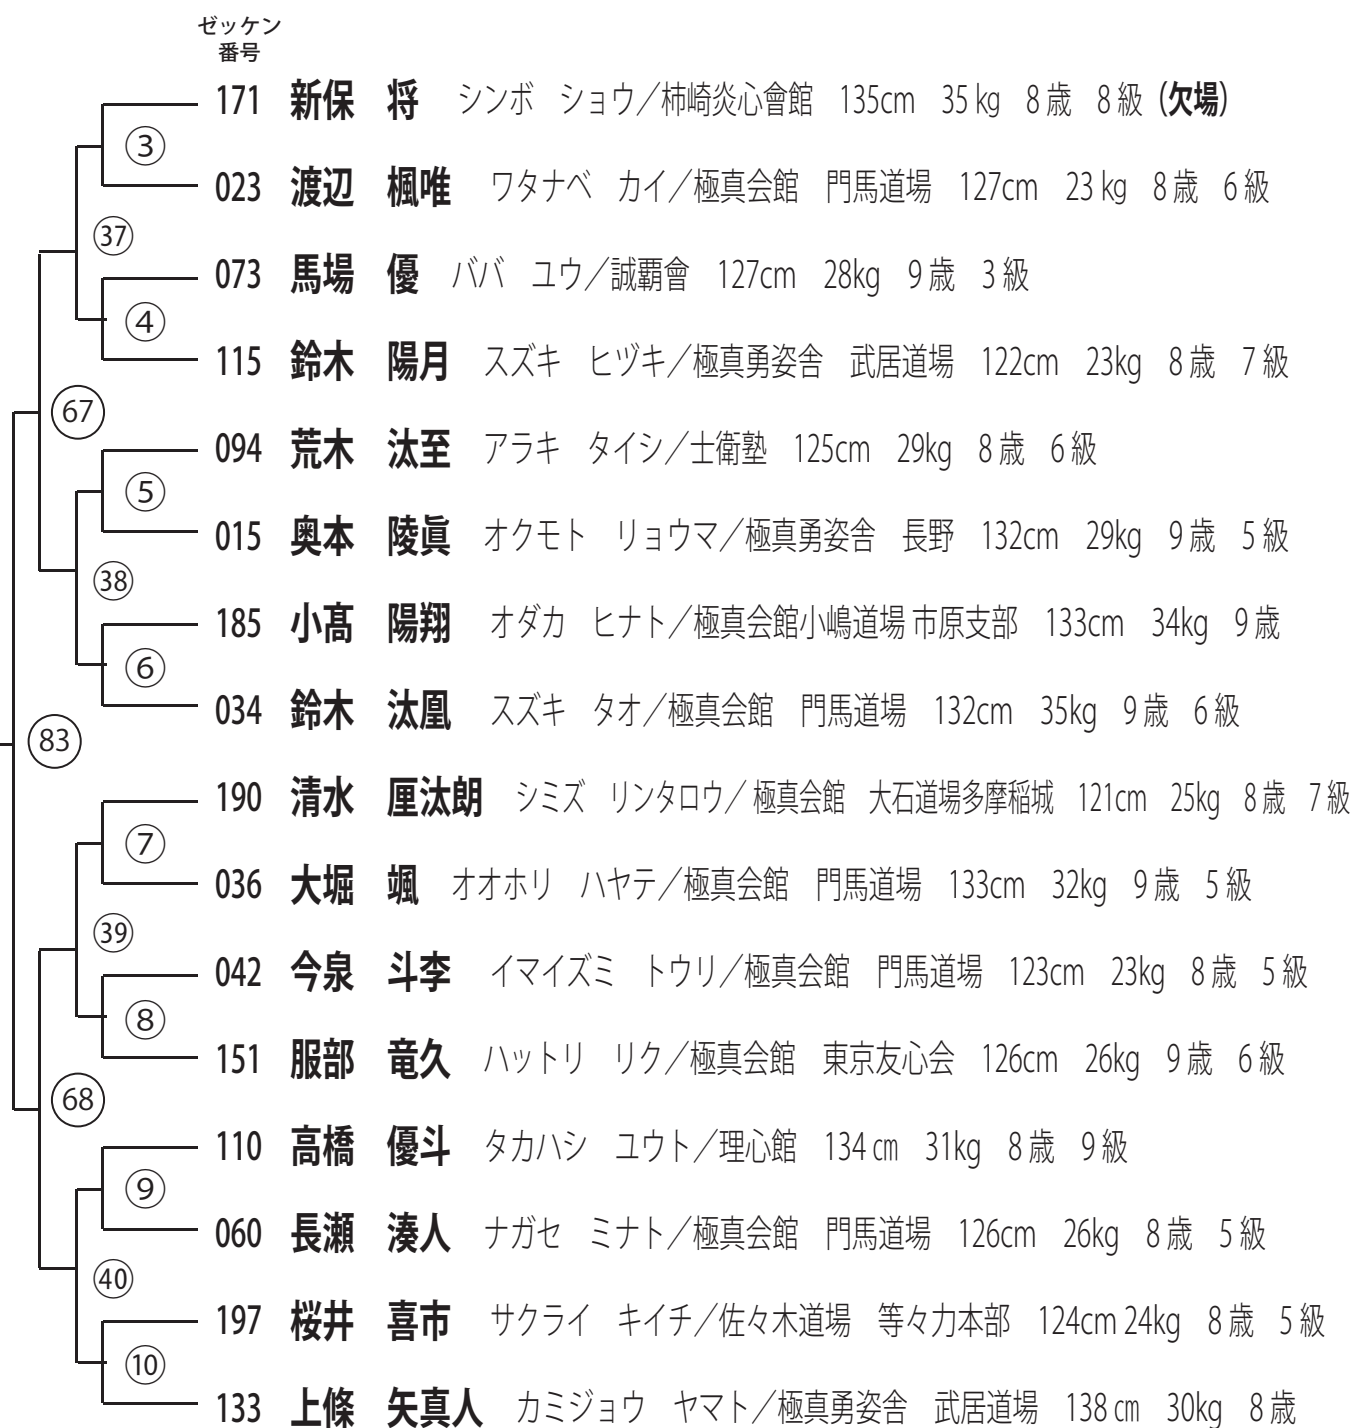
ゼッケン
番号

171 新保　将　シンボ　ショウ／柿崎炎心會館　135cm　35 kg　8 歳　8 級（欠場）

③

023 渡辺　楓唯　ワタナベ　カイ／極真会館　門馬道場　127cm　23 kg　8 歳　6 級

㊲

073 馬場　優　ババ　ユウ／誠覇會　127cm　28kg　9 歳　3 級

④

115 鈴木　陽月　スズキ　ヒヅキ／極真勇姿舎　武居道場　122cm　23kg　8 歳　7 級

67

094 荒木　汰至　アラキ　タイシ／士衛塾　125cm　29kg　8 歳　6 級

⑤

015 奥本　陵眞　オクモト　リョウマ／極真勇姿舎　長野　132cm　29kg　9 歳　5 級

㊳

185 小髙　陽翔　オダカ　ヒナト／極真会館小嶋道場 市原支部　133cm　34kg　9 歳

⑥

034 鈴木　汰凰　スズキ　タオ／極真会館　門馬道場　132cm　35kg　9 歳　6 級

83

190 清水　厘汰朗　シミズ　リンタロウ／極真会館　大石道場多摩稲城　121cm　25kg　8 歳　7 級

⑦

036 大堀　颯　オオホリ　ハヤテ／極真会館　門馬道場　133cm　32kg　9 歳　5 級

㊴

042 今泉　斗李　イマイズミ　トウリ／極真会館　門馬道場　123cm　23kg　8 歳　5 級

⑧

151 服部　竜久　ハットリ　リク／極真会館　東京友心会　126cm　26kg　9 歳　6 級

68

110 高橋　優斗　タカハシ　ユウト／理心館　134 cm　31kg　8 歳　9 級

⑨

060 長瀬　湊人　ナガセ　ミナト／極真会館　門馬道場　126cm　26kg　8 歳　5 級

㊵

197 桜井　喜市　サクライ　キイチ／佐々木道場　等々力本部　124cm 24kg　8 歳　5 級

⑩

133 上條　矢真人　カミジョウ　ヤマト／極真勇姿舎　武居道場　138 cm　30kg　8 歳